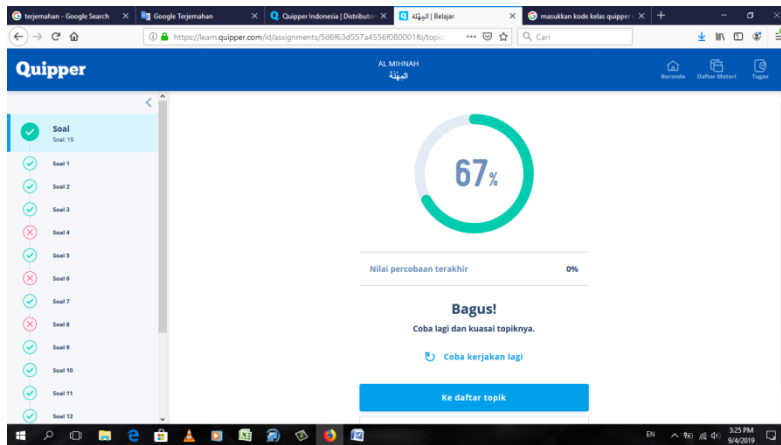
terjemahan - Google Search
Google Terjemahan
Quipper Indonesia | Distributo
المهنة | Belajar
masukkan kode kelas quipper

https://learn.quipper.com/id/assignments/5d6f63d557a4556f080001fb/topic
Cari

Quipper
AL MIHNAH
المهنة
Beranda
Daftar Materi
Tugas

Soal
Soal: 15
Soal 1
Soal 2
Soal 3
Soal 4
Soal 5
Soal 6
Soal 7
Soal 8
Soal 9
Soal 10
Soal 11
Soal 12

67%

Nilai percobaan terakhir
0%

Bagus!
Coba lagi dan kuasai topiknya.

Coba kerjakan lagi

Ke daftar topik

EN
3:25 PM
9/4/2019